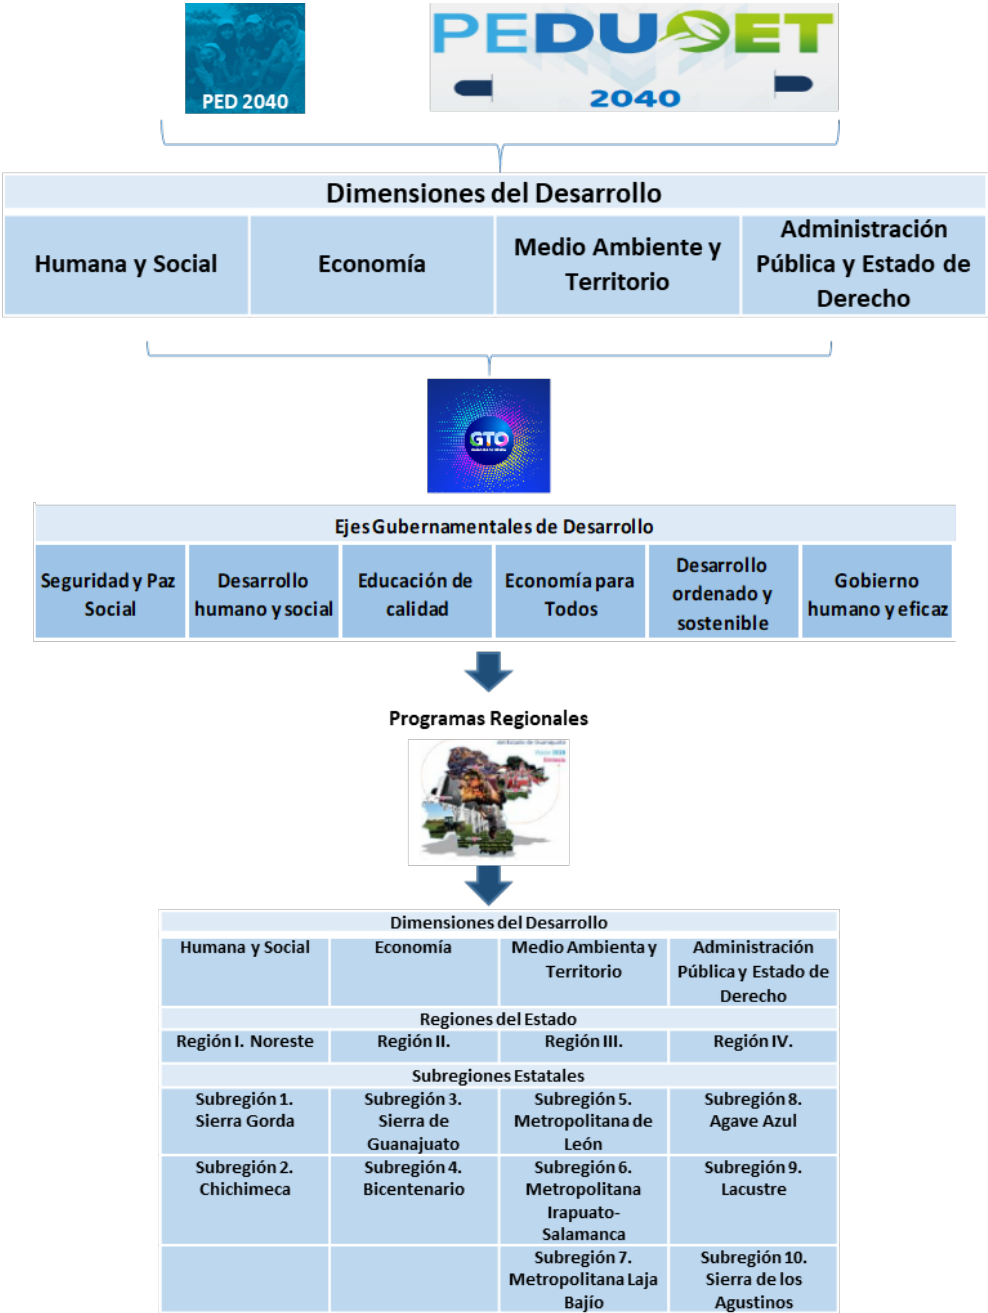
PED 2040

PEDUOET 2040

Dimensiones del Desarrollo

| Humana y Social | Economía | Medio Ambiente y Territorio | Administración Pública y Estado de Derecho |
|---|---|---|---|

GTO

Ejes Gubernamentales de Desarrollo

| Seguridad y Paz Social | Desarrollo humano y social | Educación de calidad | Economía para Todos | Desarrollo ordenado y sostenible | Gobierno humano y eficaz |
|---|---|---|---|---|---|

Programas Regionales

Dimensiones del Desarrollo

| Humana y Social | Economía | Medio Ambienta y Territorio | Administración Pública y Estado de Derecho |
|---|---|---|---|
| Regiones del Estado | | | |
| Región I. Noreste | Región II. | Región III. | Región IV. |
| Subregiones Estatales | | | |
| Subregión 1. Sierra Gorda | Subregión 3. Sierra de Guanajuato | Subregión 5. Metropolitana de León | Subregión 8. Agave Azul |
| Subregión 2. Chichimeca | Subregión 4. Bicentenario | Subregión 6. Metropolitana Irapuato-Salamanca | Subregión 9. Lacustre |
| | | Subregión 7. Metropolitana Laja Bajío | Subregión 10. Sierra de los Agustinos |